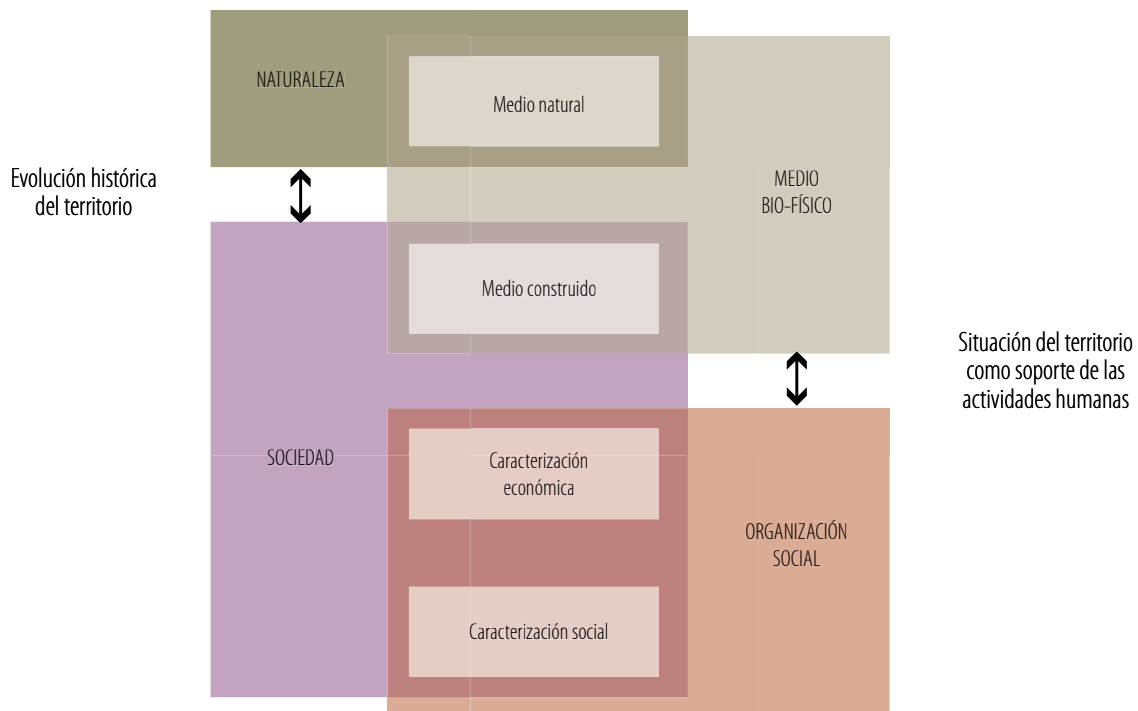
NATURALEZA

Medio natural

Evolución histórica del territorio

MEDIO BIO-FÍSICO

Medio construido

Situación del territorio como soporte de las actividades humanas

SOCIEDAD

Caracterización económica

ORGANIZACIÓN SOCIAL

Caracterización social